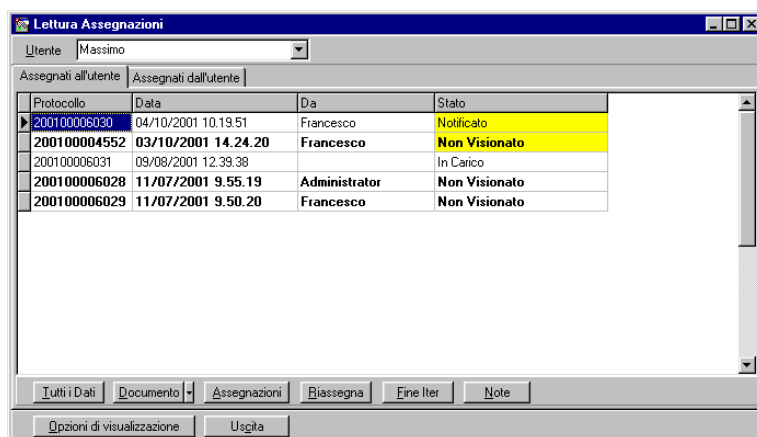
Lettura Assegnazioni

Utente Massimo

Assegnati all'utente | Assegnati dall'utente

| Protocollo | Data | Da | Stato |
|---|---|---|---|
| 200100006030 | 04/10/2001 10.19.51 | Francesco | Notificato |
| 200100004552 | 03/10/2001 14.24.20 | Francesco | Non Visionato |
| 200100006031 | 09/08/2001 12.39.38 | | In Carico |
| 200100006028 | 11/07/2001 9.55.19 | Administrator | Non Visionato |
| 200100006029 | 11/07/2001 9.50.20 | Francesco | Non Visionato |

Tutti i Dati | Documento | Assegnazioni | Riassegna | Fine Iter | Note

Opzioni di visualizzazione | Uscita